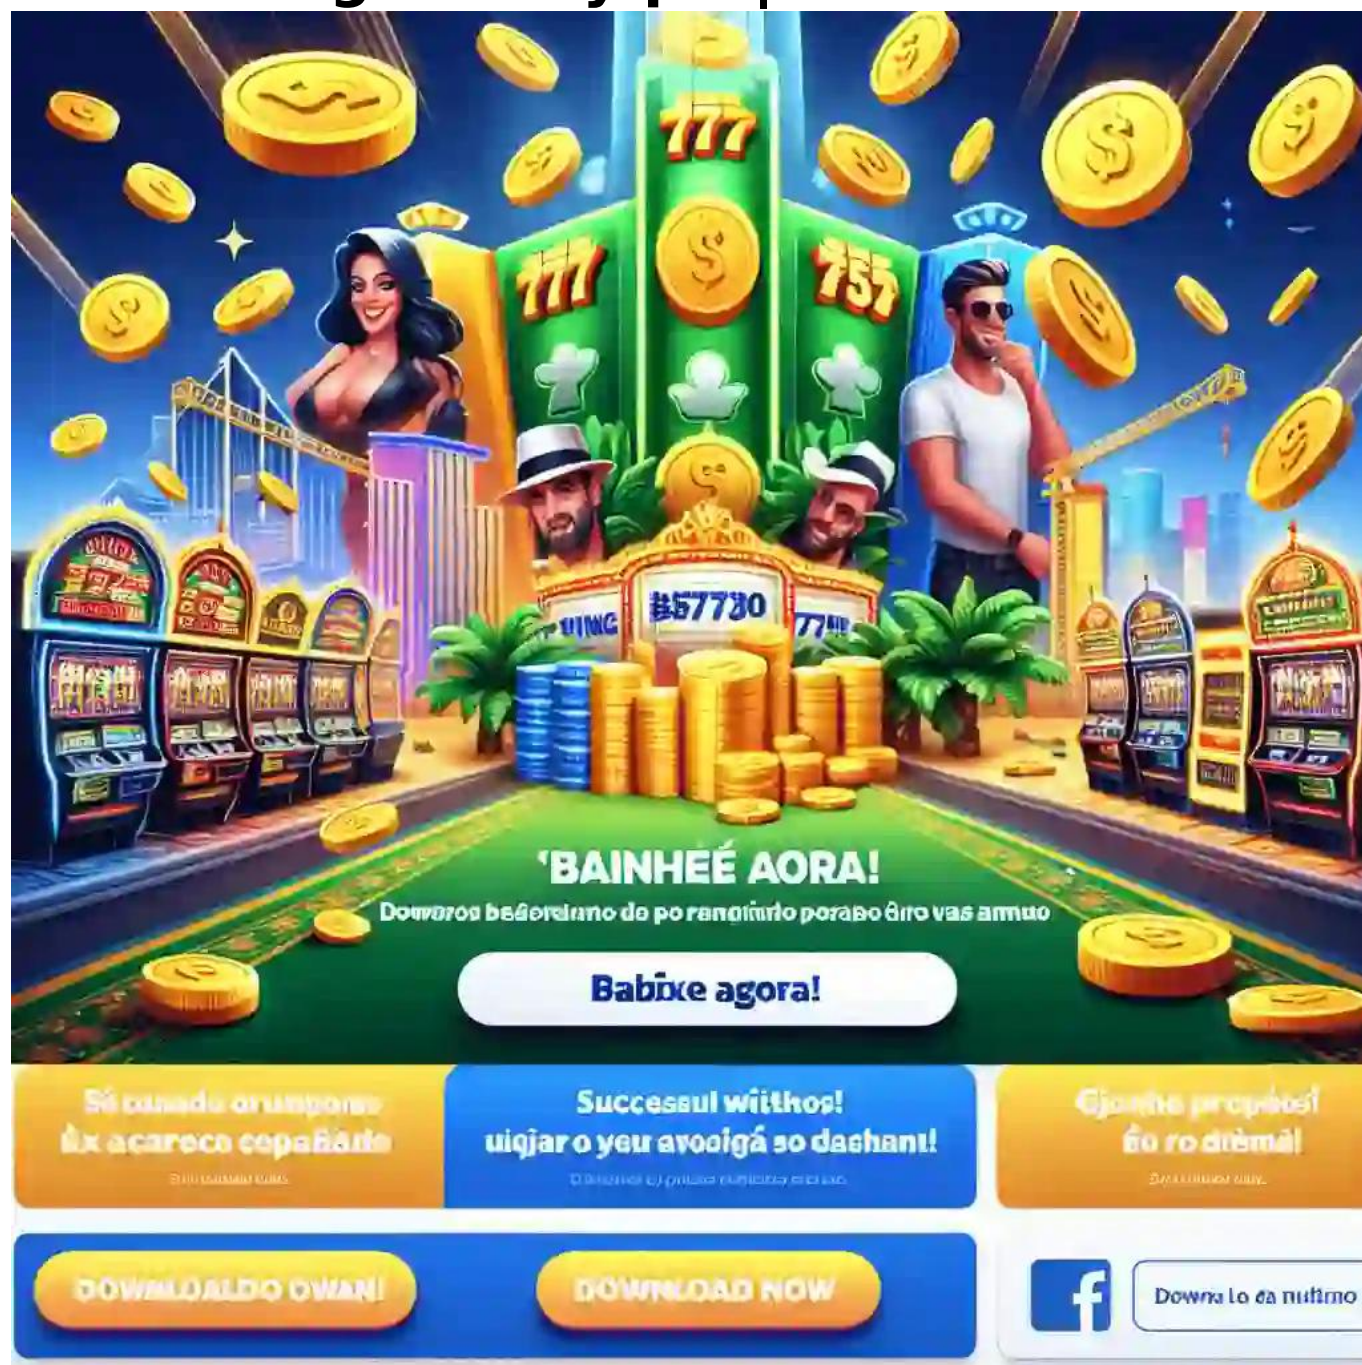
777

777

757

$67730

'BAINHEÉ AORA!

Dowaros beáorainno do po ranginirio porabo ôiro vas amuo

Babixe agora!

Sé cuaadu orunporo ûx acareco cepañialo

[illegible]

Successul witthos! uiqjar o yeu avooigá so dashanl!

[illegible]

Gjenhe propéol ôo ro drêmal

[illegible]

DOWNLOALDO OWAN!

DOWNLOAD NOW

f

Dowra Lo ea nutimo